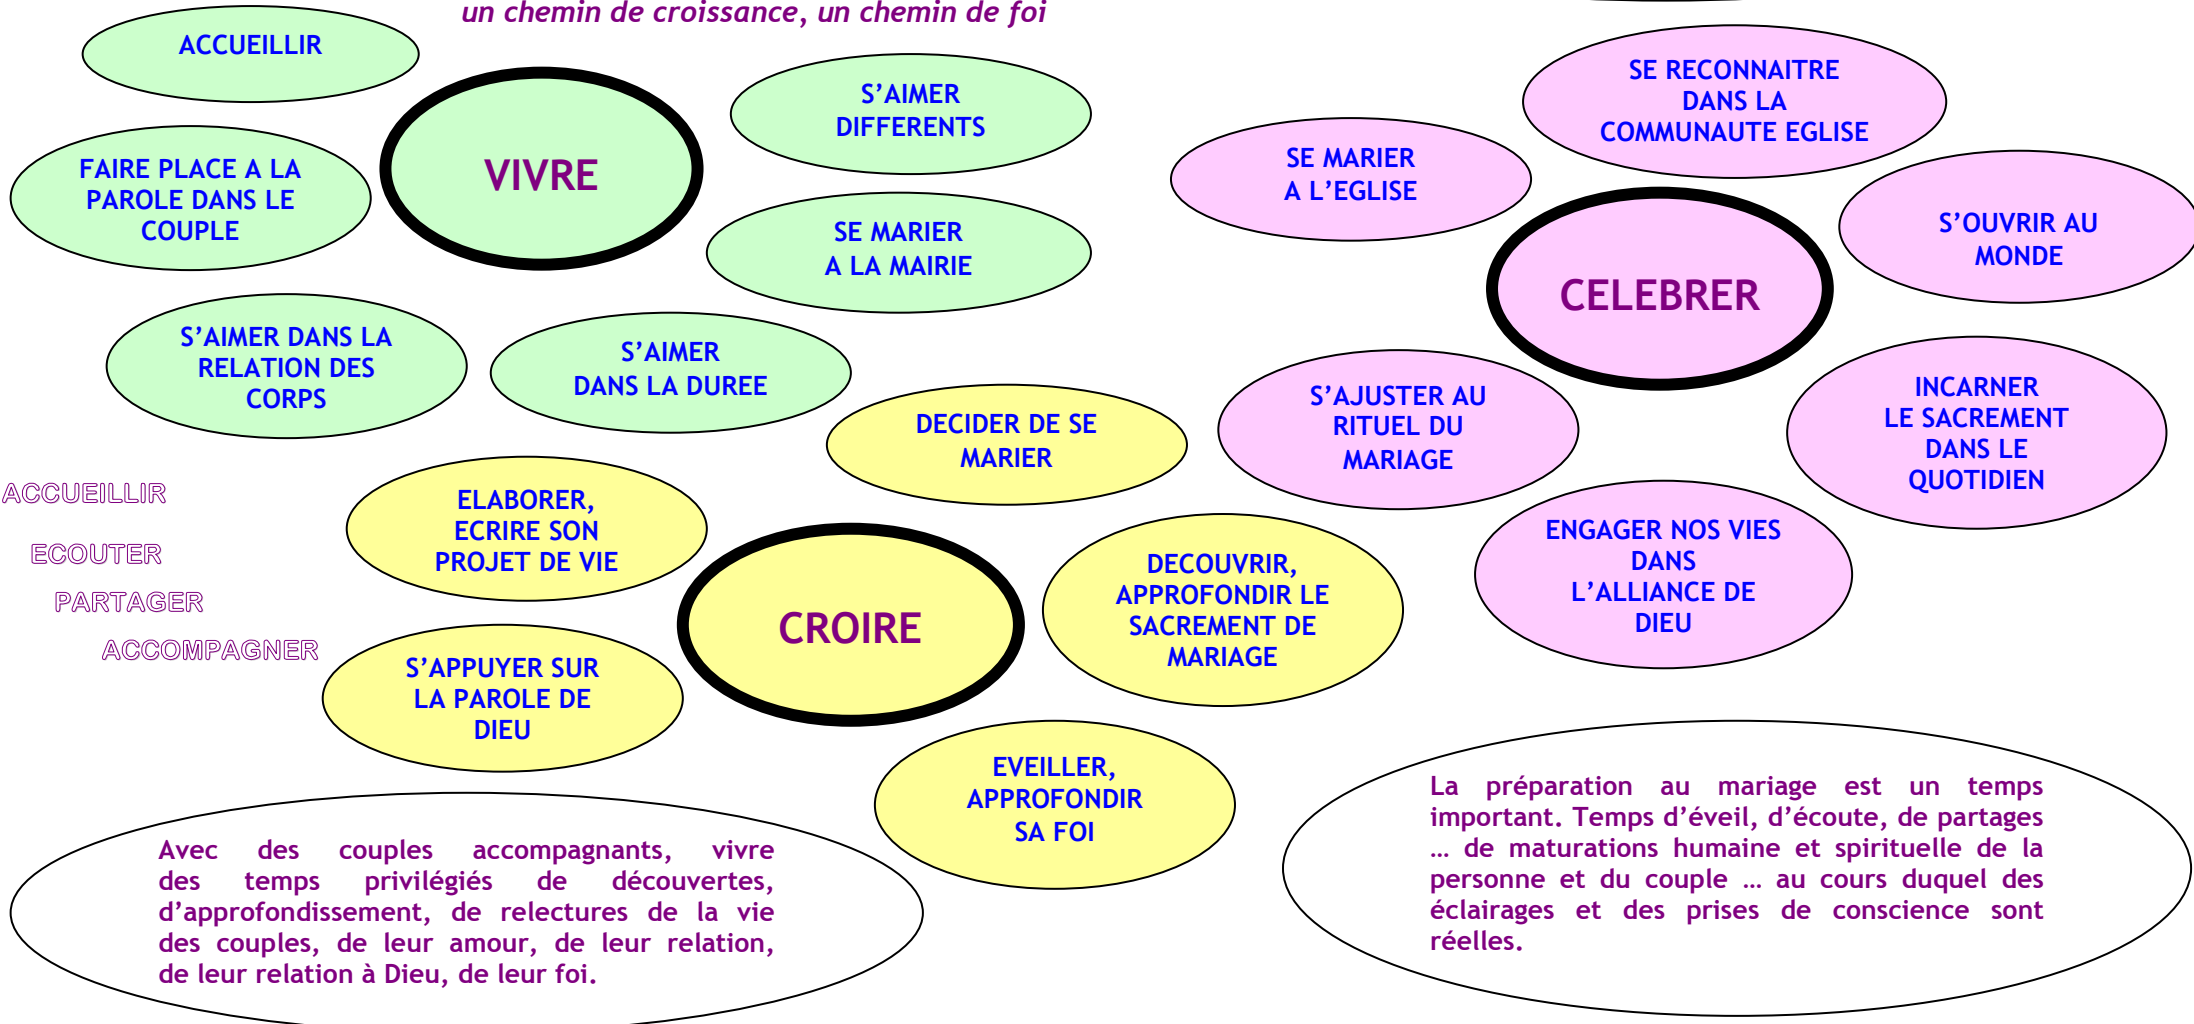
un chemin de croissance, un chemin de foi

ACCUEILLIR

VIVRE

S'AIMER DIFFERENTS

FAIRE PLACE A LA PAROLE DANS LE COUPLE

SE MARIER A LA MAIRIE

S'AIMER DANS LA RELATION DES CORPS

S'AIMER DANS LA DUREE

SE RECONNAITRE DANS LA COMMUNAUTE EGLISE

SE MARIER A L'EGLISE

CELEBRER

S'OUVRIR AU MONDE

S'AJUSTER AU RITUEL DU MARIAGE

INCARNER LE SACREMENT DANS LE QUOTIDIEN

ENGAGER NOS VIES DANS L'ALLIANCE DE DIEU

DECIDER DE SE MARIER

ACCUEILLIR

ECOUTER

PARTAGER

ACCOMPAGNER

ELABORER, ECRIRE SON PROJET DE VIE

CROIRE

DECOUVRIR, APPROFONDIR LE SACREMENT DE MARIAGE

S'APPUYER SUR LA PAROLE DE DIEU

EVEILLER, APPROFONDIR SA FOI

Avec des couples accompagnants, vivre des temps privilégiés de découvertes, d'approfondissement, de relectures de la vie des couples, de leur amour, de leur relation, de leur relation à Dieu, de leur foi.

La préparation au mariage est un temps important. Temps d'éveil, d'écoute, de partages … de maturations humaine et spirituelle de la personne et du couple … au cours duquel des éclairages et des prises de conscience sont réelles.